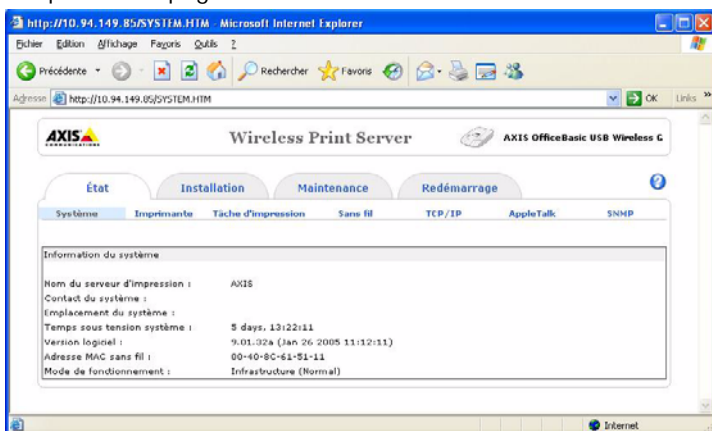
http://10.94.149.85/SYSTEM.HTM - Microsoft Internet Explorer

Fichier Edition Affichage Favoris Outils ?

Précédente Rechercher Favoris

Adresse http://10.94.149.85/SYSTEM.HTM OK Links »

AXIS COMMUNICATIONS

Wireless Print Server

AXIS OfficeBasic USB Wireless G

État Installation Maintenance Redémarrage

Système Imprimante Tâche d'impression Sans fil TCP/IP AppleTalk SNMP

Information du système

| | |
|---|---|
| Nom du serveur d'impression : | AXIS |
| Contact du système : | |
| Emplacement du système : | |
| Temps sous tension système : | 5 days, 13:22:11 |
| Version logiciel : | 9.01.32a (Jan 26 2005 11:12:11) |
| Adresse MAC sans fil : | 00-40-8C-61-51-11 |
| Mode de fonctionnement : | Infrastructure (Normal) |

Internet